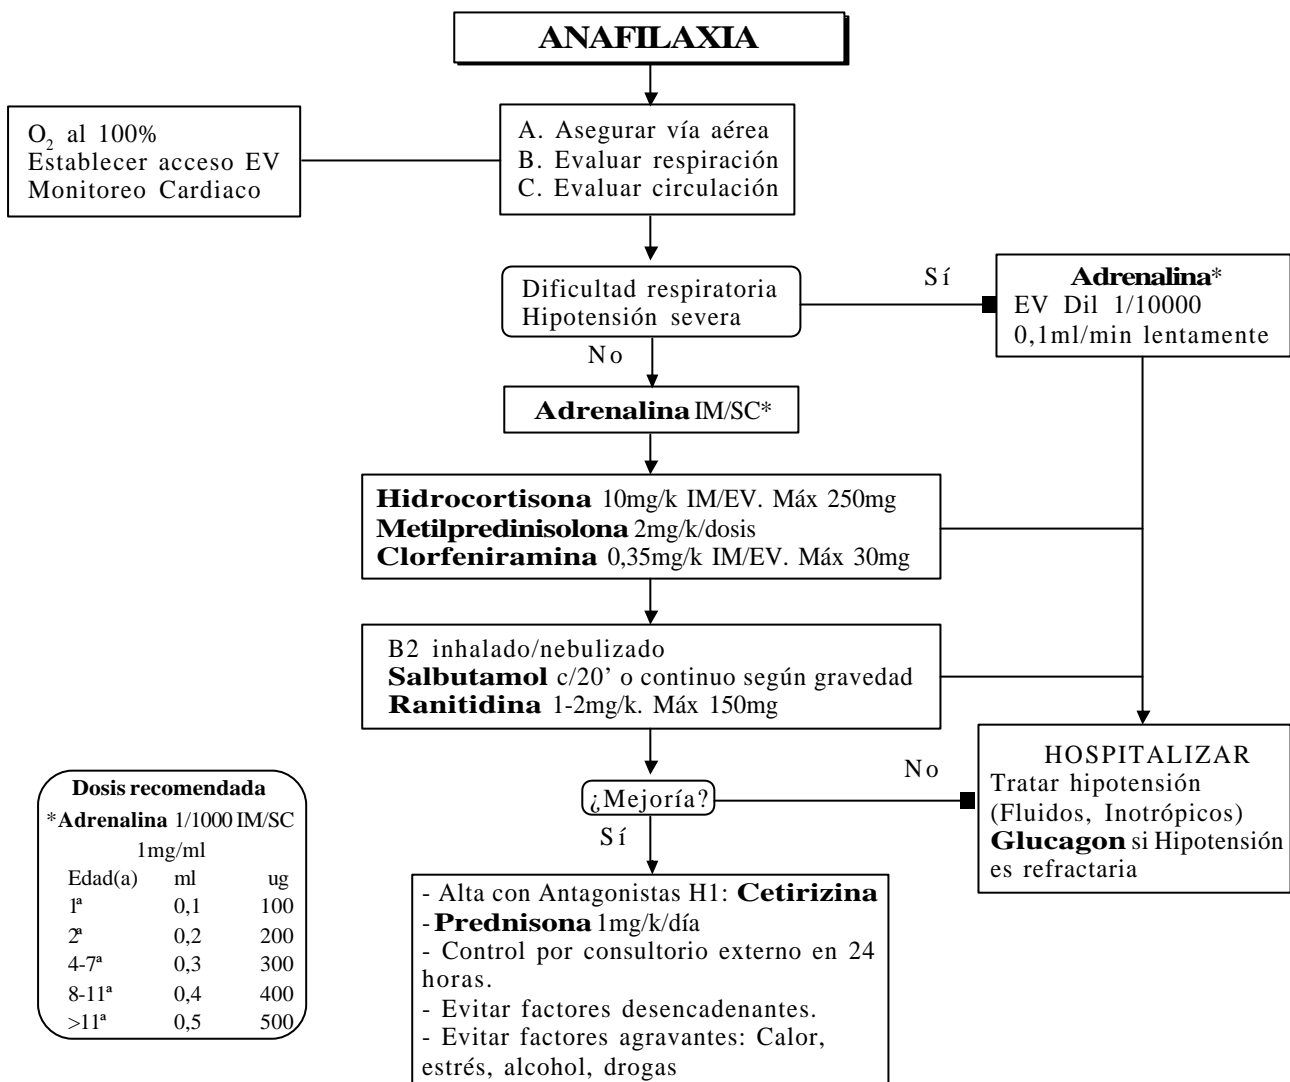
ANAFILAXIA

$O_2$ al 100%
Establecer acceso EV
Monitoreo Cardiaco

A. Asegurar vía aérea
B. Evaluar respiración
C. Evaluar circulación

Dificultad respiratoria
Hipotensión severa

Sí

Adrenalina*
EV Dil 1/10000
0,1ml/min lentamente

No

Adrenalina IM/SC*

Hidrocortisona 10mg/k IM/EV. Máx 250mg
Metilpredinisolona 2mg/k/dosis
Clorfeniramina 0,35mg/k IM/EV. Máx 30mg

B2 inhalado/nebulizado
Salbutamol c/20' o continuo según gravedad
Ranitidina 1-2mg/k. Máx 150mg

¿Mejoría?

No

HOSPITALIZAR
Tratar hipotensión
(Fluidos, Inotrópicos)
Glucagon si Hipotensión es refractaria

Sí

- Alta con Antagonistas H1: Cetirizina
- Prednisona 1mg/k/día
- Control por consultorio externo en 24 horas.
- Evitar factores desencadenantes.
- Evitar factores agravantes: Calor, estrés, alcohol, drogas

Dosis recomendada
*Adrenalina 1/1000 IM/SC
1mg/ml

| Edad(a) | ml | ug |
|---|---|---|
| 1ª | 0,1 | 100 |
| 2ª | 0,2 | 200 |
| 4-7ª | 0,3 | 300 |
| 8-11ª | 0,4 | 400 |
| >11ª | 0,5 | 500 |